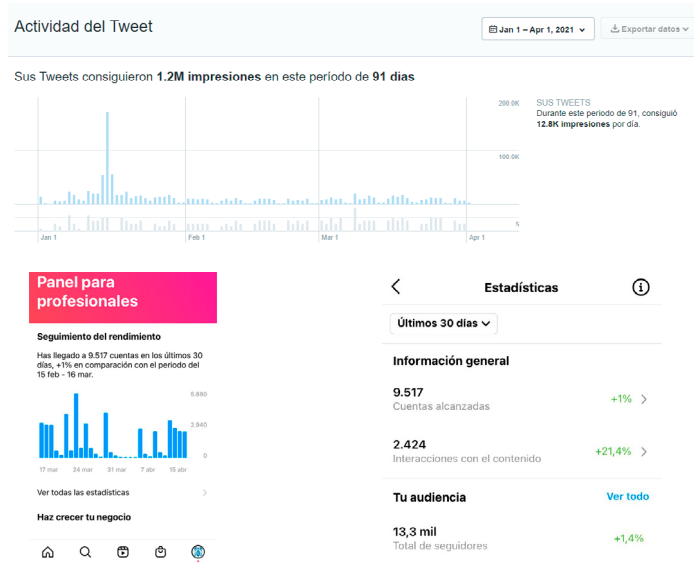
Actividad del Tweet

Jan 1 – Apr 1, 2021

Exportar datos

Sus Tweets consiguieron **1.2M impresiones** en este período de **91 días**

200.0K

100.0K

5

Jan 1 Feb 1 Mar 1 Apr 1

SUS TWEETS
Durante este período de 91, consiguió **12.8K impresiones** por día.

Panel para profesionales

Seguimiento del rendimiento

Has llegado a 9.517 cuentas en los últimos 30 días, +1% en comparación con el período del 15 feb - 16 mar.

5.880

2.940

0

17 mar 24 mar 31 mar 7 abr 15 abr

Ver todas las estadísticas

Haz crecer tu negocio

Estadísticas

Últimos 30 días

Información general

9.517
Cuentas alcanzadas
+1%

2.424
Interacciones con el contenido
+21,4%

Tu audiencia
Ver todo

13,3 mil
Total de seguidores
+1,4%